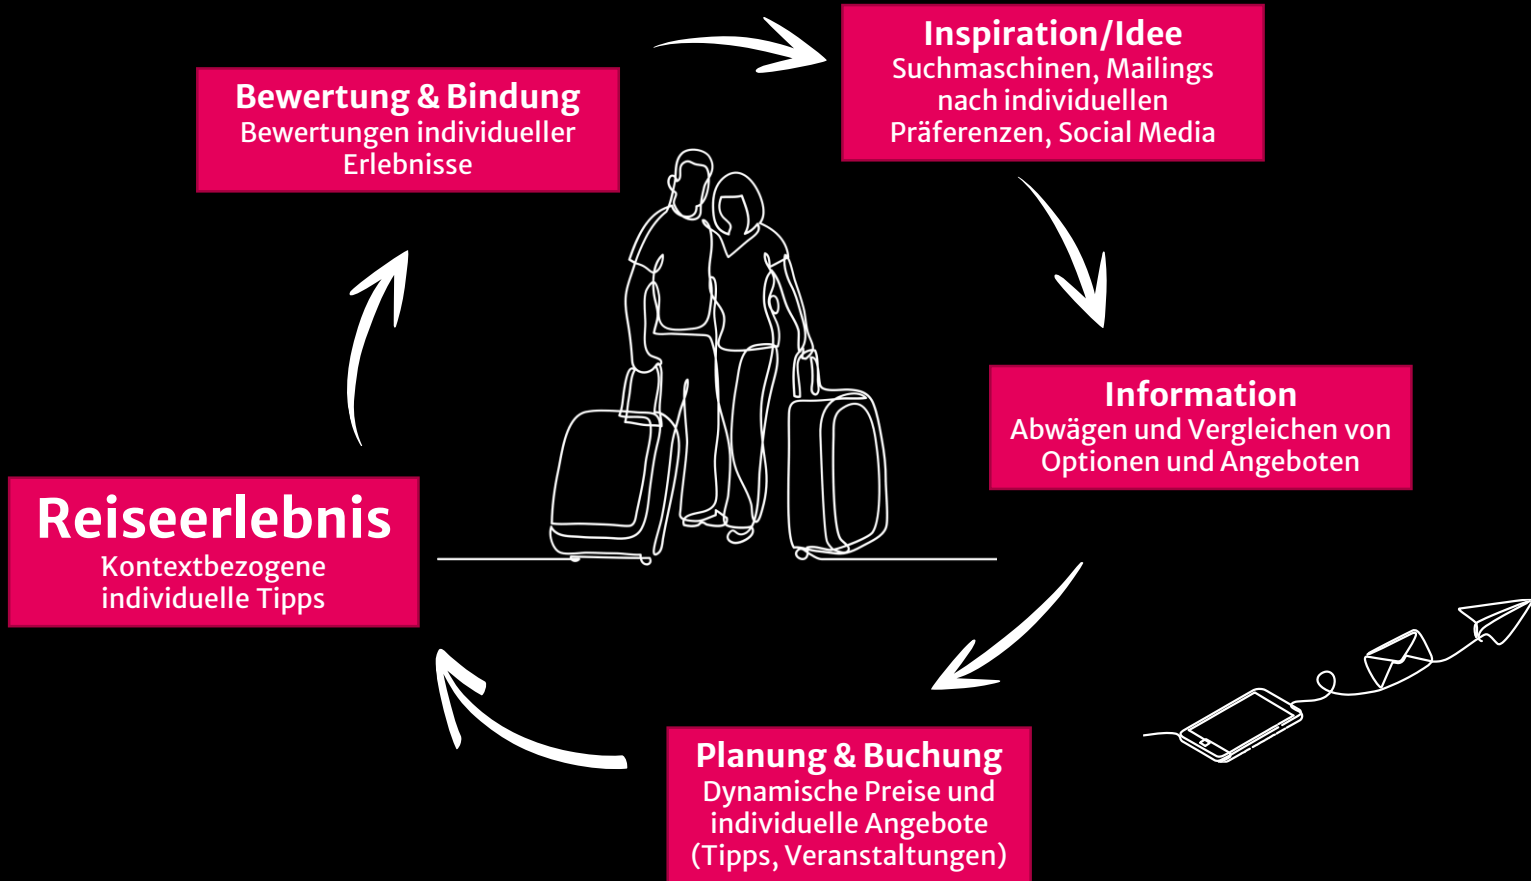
Inspiration/Idee
Suchmaschinen, Mailings nach individuellen Präferenzen, Social Media

Information
Abwägen und Vergleichen von Optionen und Angeboten

Planung & Buchung
Dynamische Preise und individuelle Angebote (Tipps, Veranstaltungen)

Reiseerlebnis
Kontextbezogene individuelle Tipps

Bewertung & Bindung
Bewertungen individueller Erlebnisse